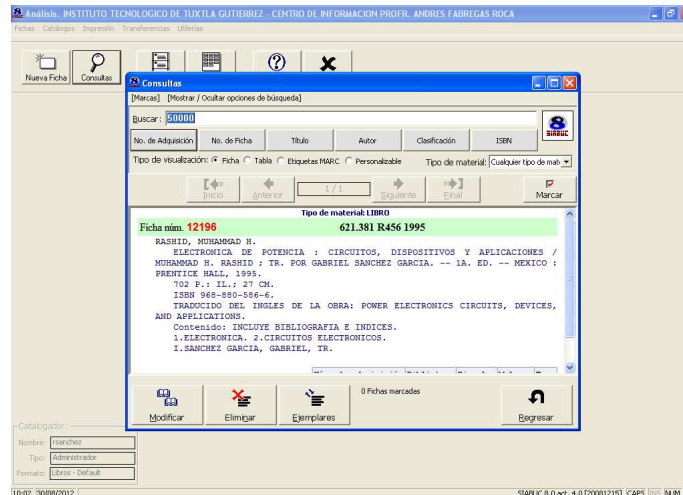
Análisis. INSTITUTO TECNOLOGICO DE TUXTLA GUTIERREZ - CENTRO DE INFORMACION PROFR. ANDRES FABREGAS ROCA

Fichas Catálogos Impresión Transferencias Utilerías

Nueva Ficha

Consultas

Consultas

[Marcas] [Mostrar / Ocultar opciones de búsqueda]

Buscar: 50000

No. de Adquisición No. de Ficha Título Autor Clasificación ISBN

SIABUC

Tipo de visualización: Ficha Tabla Etiquetas MARC Personalizable Tipo de material: Cualquier tipo de mat

Inicio Anterior 1 / 1 Siguiente Final Marcar

Tipo de material: LIBRO

Ficha núm. 12196 621.381 R456 1995

RASHID, MUHAMMAD H.
ELECTRONICA DE POTENCIA : CIRCUITOS, DISPOSITIVOS Y APLICACIONES / MUHAMMAD H. RASHID ; TR. POR GABRIEL SANCHEZ GARCIA. -- 1A. ED. -- MEXICO : PRENTICE HALL, 1995.
702 P.: IL.; 27 CM.
ISBN 968-880-586-6.
TRADUCIDO DEL INGLES DE LA OBRA: POWER ELECTRONICS CIRCUITS, DEVICES, AND APPLICATIONS.
Contenido: INCLUYE BIBLIOGRAFIA E INDICES.
1.ELECTRONICA. 2.CIRCUITOS ELECTRONICOS.
I.SANCHEZ GARCIA, GABRIEL, TR.

0 Fichas marcadas

Modificar Eliminar Ejemplares Regresar

Catalogador

Nombre: rsanchez

Tipo: Administrador

Formato: Libros - Default

10:02 30/08/2012

SIABUC 8.0 act. 4.0 [20081215] CAPS INS NUM